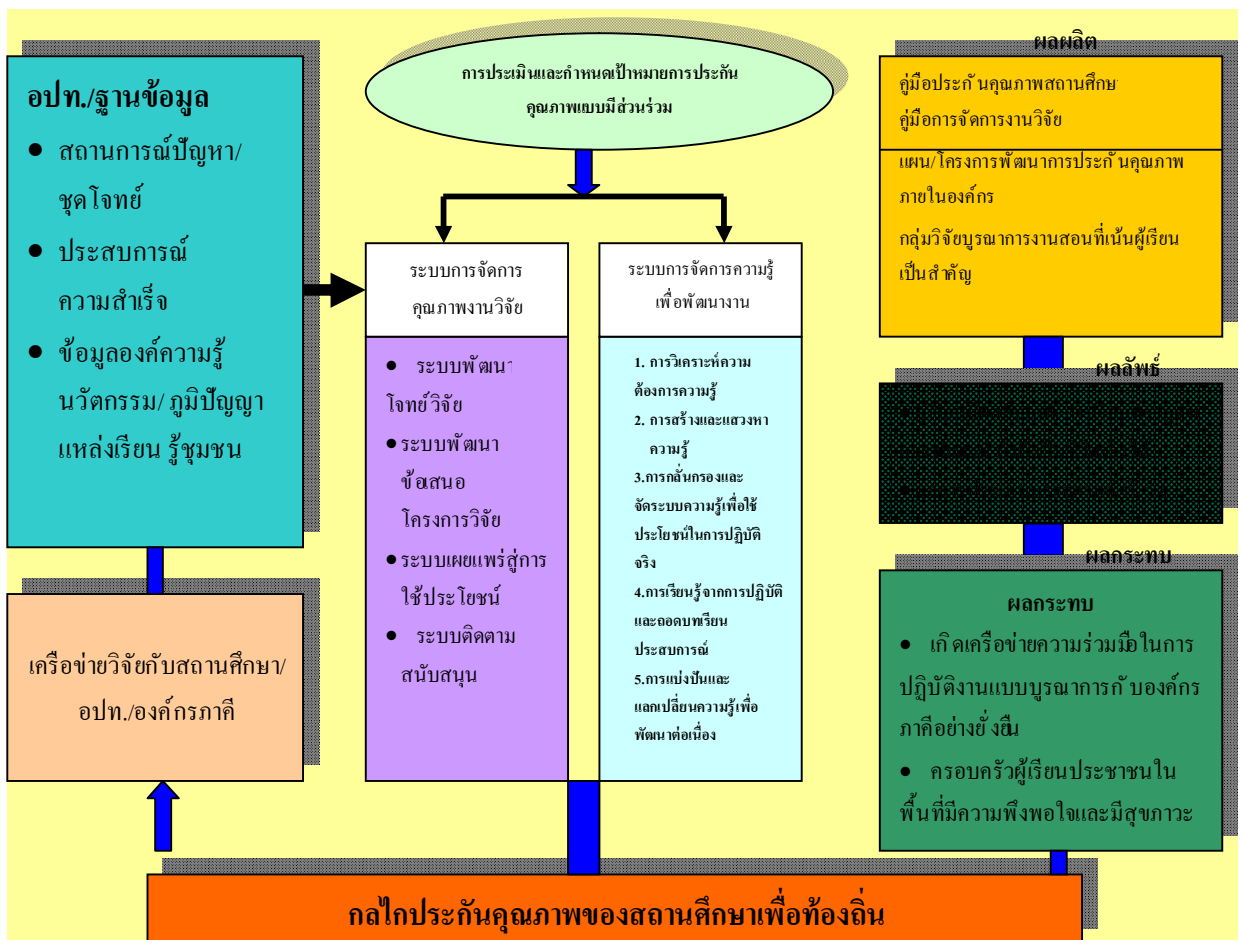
อปท./ฐานข้อมูล

- สถานการณ์ปัญหา/ชุดโจทย์
- ประสบการณ์ความสำเร็จ
- ข้อมูลองค์ความรู้นวัตกรรม/ ภูมิปัญญา แหล่งเรียน รู้ชุมชน

เครือข่ายวิจัยกับสถานศึกษา/อปท./องค์กรภาคี

การประเมินและกำหนดเป้าหมายการประกันคุณภาพแบบมีส่วนร่วม

ระบบการจัดการคุณภาพงานวิจัย

- ระบบพัฒนาโจทย์วิจัย
- ระบบพัฒนาข้อเสนอโครงการวิจัย
- ระบบเผยแพร่สู่การใช้ประโยชน์
- ระบบติดตามสนับสนุน

ระบบการจัดการความรู้เพื่อพัฒนางาน

1. การวิเคราะห์ความต้องการความรู้
2. การสร้างและแสวงหาความรู้
3.การกลั่นกรองและจัดระบบความรู้เพื่อใช้ประโยชน์ในการปฏิบัติจริง
4.การเรียนรู้จากการปฏิบัติและถอดบทเรียนประสบการณ์
5.การแบ่งปันและแลกเปลี่ยนความรู้เพื่อพัฒนาต่อเนื่อง

ผลผลิต

คู่มือประกันคุณภาพสถานศึกษ
คู่มือการจัดการงานวิจัย

แผน/โครงการพัฒนาการประกันคุณภาพภายในองค์กร

กลุ่มวิจัยบูรณาการงานสอนที่เน้นผู้เรียนเป็นสำคัญ

ผลลัพธ์

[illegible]

ผลกระทบ

ผลกระทบ

- เกิดเครือข่ายความร่วมมือในการปฏิบัติงานแบบบูรณาการกับองค์กรภาคีอย่างยั่งยืน
- ครอบครัวผู้เรียนประชาชนในพื้นที่มีความพึงพอใจและมีสุขภาวะ

กลไกประกันคุณภาพของสถานศึกษาเพื่อท้องถิ่น